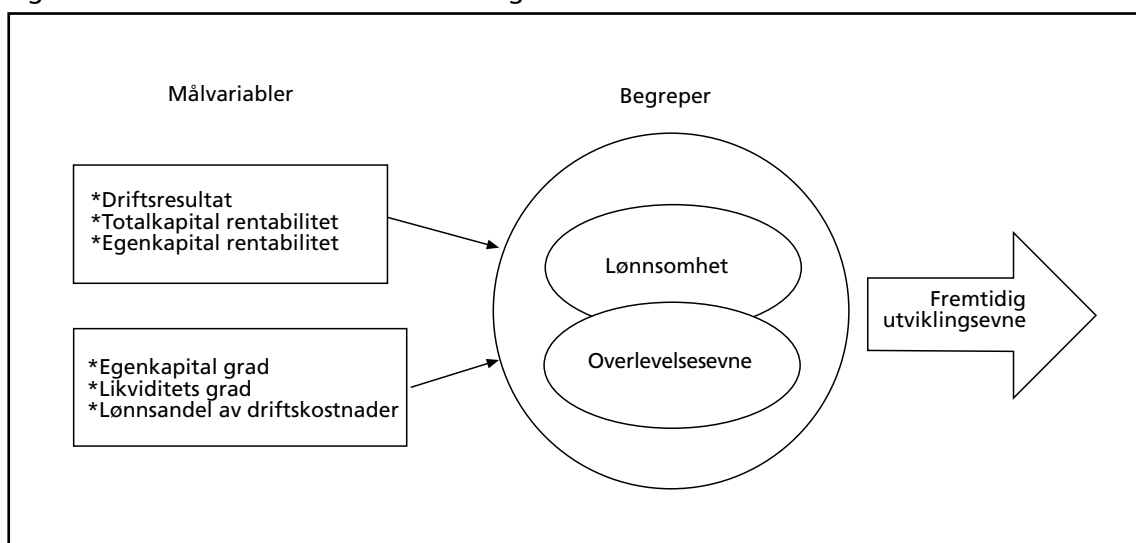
Målvariabler

Begreper

*Driftsresultat
*Totalkapital rentabilitet
*Egenkapital rentabilitet

Lønnsomhet

Fremtidig utviklingsevne

*Egenkapital grad
*Likviditets grad
*Lønnsandel av driftskostnader

Overlevelsesevne